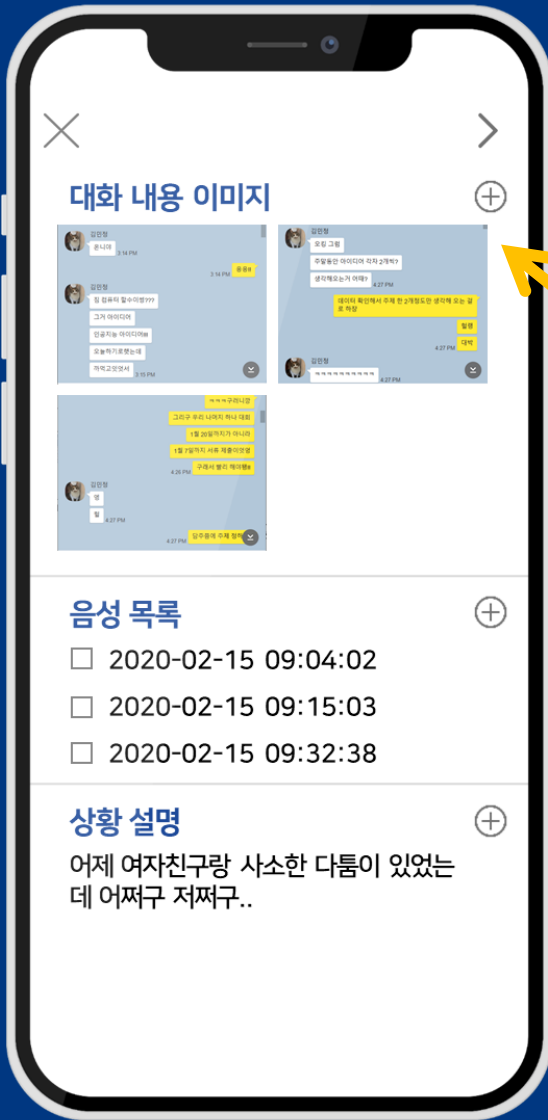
대화 내용 이미지

김민정
혼니며
3:14 PM
3:14 PM
응응ㅎ
김민정
집 컴퓨터 할수이쌩???
그거 아이디어
인공지능 아이디어ㅠ
오늘하기로햇는데
까먹고있엇서
3:15 PM

김민정
오킹 그럼
주말동안 아이디어 각자 2개씩?
생각해오는거 어때?
4:27 PM
데이터 확인해서 주제 한 2개정도만 생각해 오는 걸로 하장
웅웅
대박
4:27 PM
김민정
ㅋㅋㅋㅋㅋㅋㅋㅋㅋ
4:27 PM

ㅋㅋㅋ구러니깡
그리구 우리 니어치 하나 돼회
1월 20일까지가 아니라
1월 31일까지 서류 제출이었엉
구래서 빨리 해야됑ㅠ
4:26 PM
김민정
엉
웅
4:27 PM
4:27 PM
담주중에 주제 정해

음성 목록
2020-02-15 09:04:02
2020-02-15 09:15:03
2020-02-15 09:32:38

상황 설명
어제 여자친구랑 사소한 다툼이 있었는데 어쩌구 저쩌구..